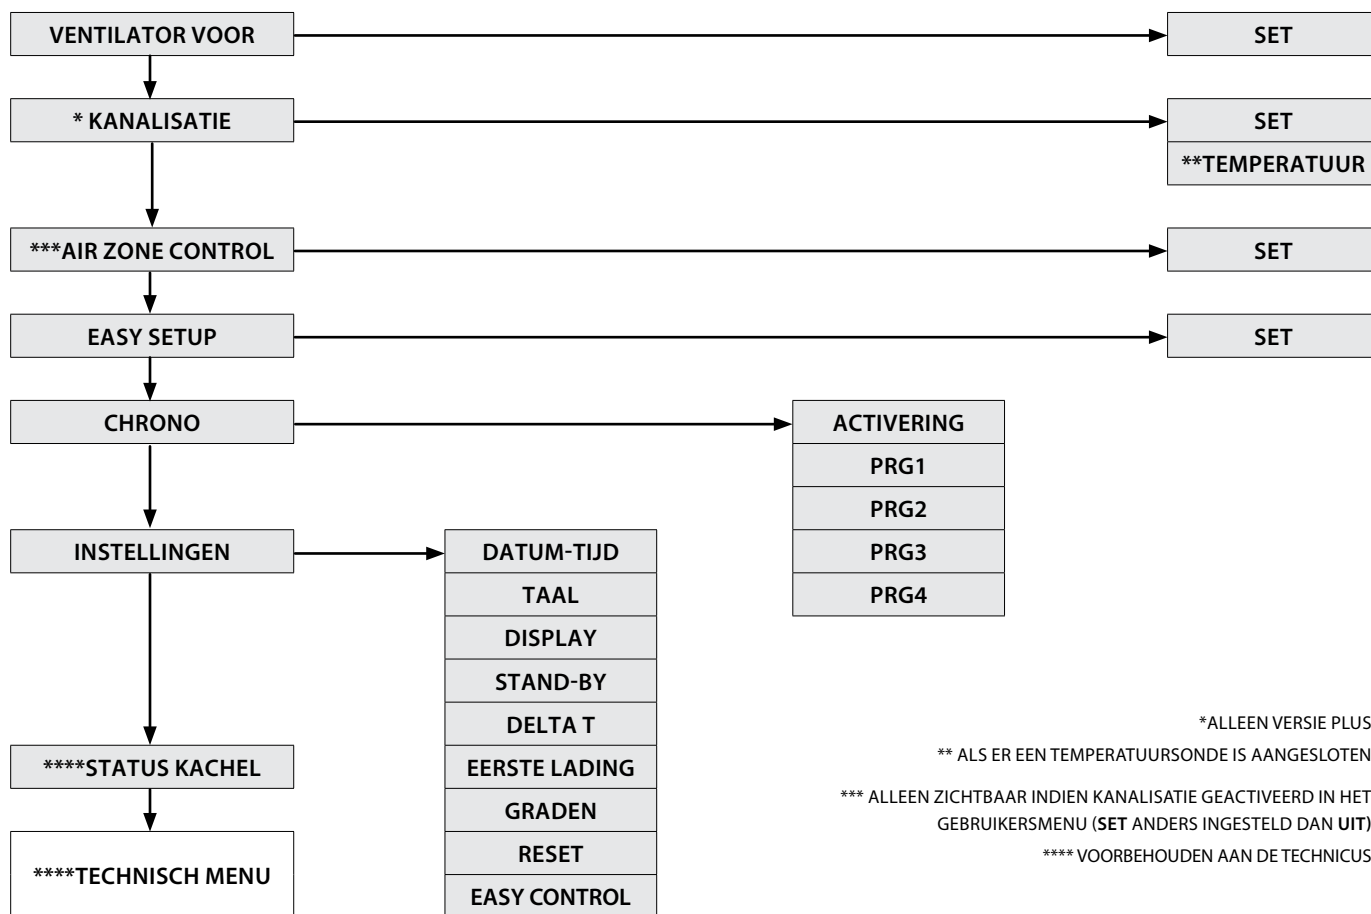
VENTILATOR VOOR

SET

* KANALISATIE

SET

**TEMPERATUUR

***AIR ZONE CONTROL

SET

EASY SETUP

SET

CHRONO

ACTIVERING
PRG1
PRG2
PRG3
PRG4

INSTELLINGEN

DATUM-TIJD
TAAL
DISPLAY
STAND-BY
DELTA T
EERSTE LADING
GRADEN
RESET
EASY CONTROL

****STATUS KACHEL

****TECHNISCH MENU

*ALLEEN VERSIE PLUS

** ALS ER EEN TEMPERATUURSONDE IS AANGESLOTEN

*** ALLEEN ZICHTBAAR INDIEN KANALISATIE GEACTIVEERD IN HET GEBRUIKERSMENU (SET ANDERS INGESTELD DAN UIT)

**** VOORBEHOUDEN AAN DE TECHNICUS